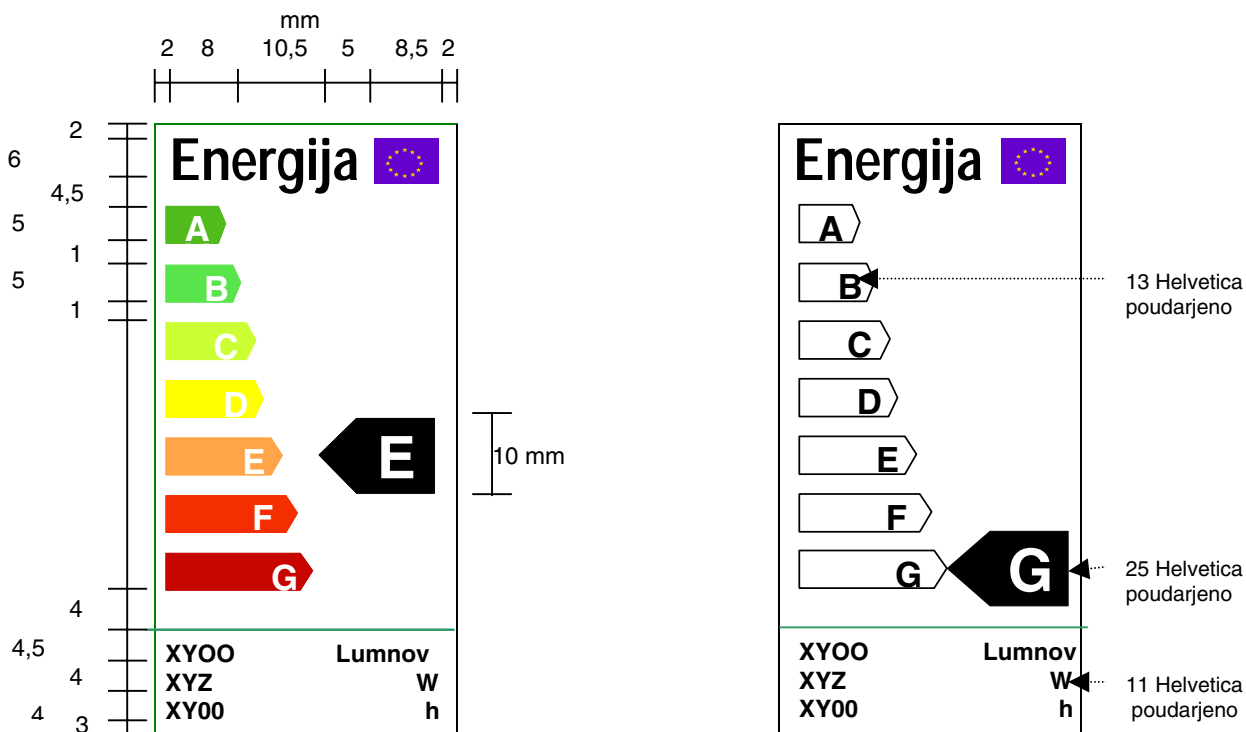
mm
2 8 10,5 5 8,5 2

2
6
4,5
5
1
5
1

Energija

A
B
C
D
E
F
G

E

10 mm

4
4,5
4
4 3

XYOO Lumnov
XYZ W
XY00 h

Energija

A
B
C
D
E
F
G

G

13 Helvetica poudarjeno

25 Helvetica poudarjeno

XYOO Lumnov
XYZ W
XY00 h

11 Helvetica poudarjeno